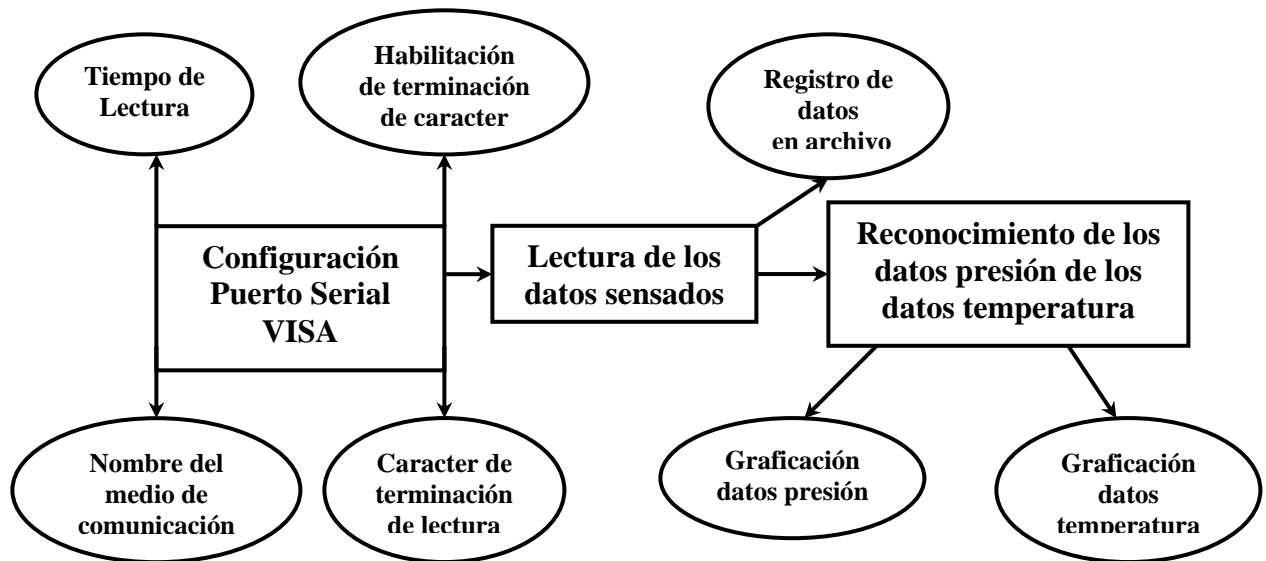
Tiempo de Lectura

Habilitación de terminación de caracter

Registro de datos en archivo

Configuración Puerto Serial VISA

Lectura de los datos sensados

Reconocimiento de los datos presión de los datos temperatura

Nombre del medio de comunicación

Caracter de terminación de lectura

Graficación datos presión

Graficación datos temperatura